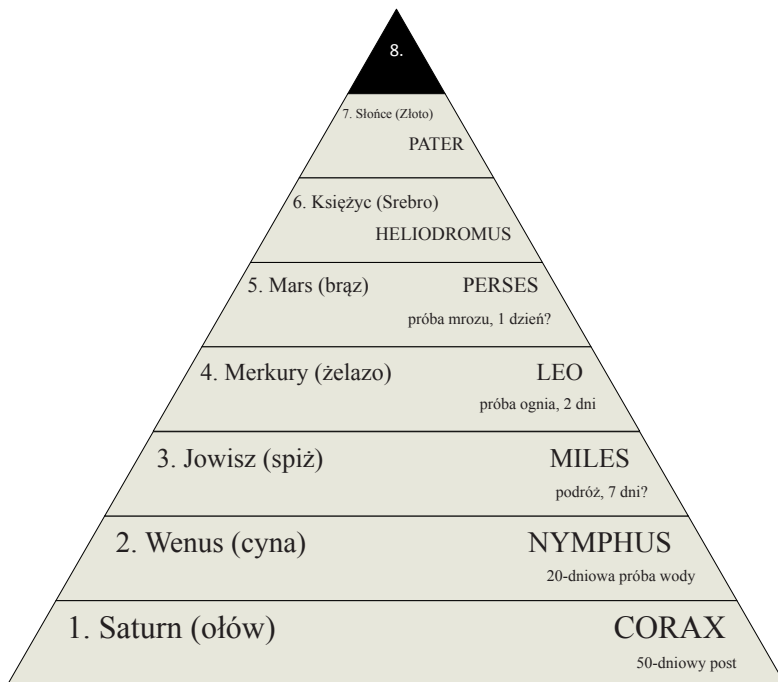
8.

7. Słońce (Złoto)
PATER

6. Księżyc (Srebro)
HELIODROMUS

5. Mars (brąz) PERSES
próba mrozu, 1 dzień?

4. Merkury (żelazo) LEO
próba ognia, 2 dni

3. Jowisz (spiż) MILES
podróż, 7 dni?

2. Wenus (cyna) NYMPHUS
20-dniowa próba wody

1. Saturn (ołów) CORAX
50-dniowy post